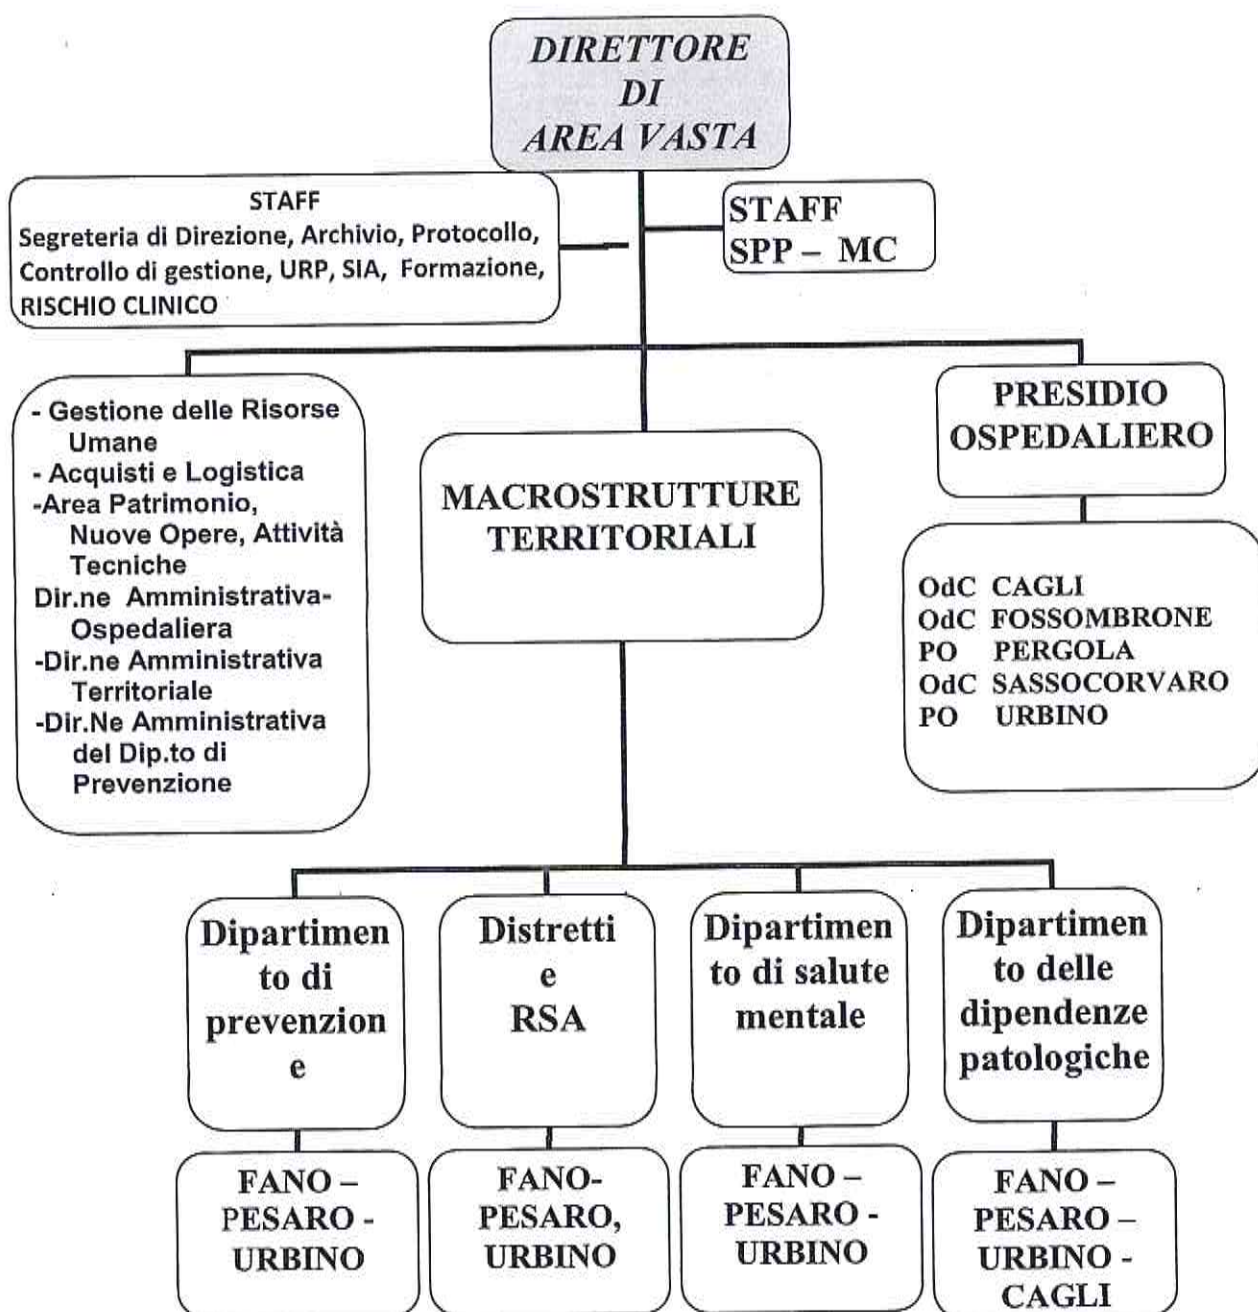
DIRETTORE DI AREA VASTA

STAFF
Segreteria di Direzione, Archivio, Protocollo, Controllo di gestione, URP, SIA, Formazione, RISCHIO CLINICO

STAFF
SPP – MC

- Gestione delle Risorse Umane
- Acquisti e Logistica
-Area Patrimonio, Nuove Opere, Attività Tecniche
Dir.ne Amministrativa-Ospedaliera
-Dir.ne Amministrativa Territoriale
-Dir.Ne Amministrativa del Dip.to di Prevenzione

MACROSTRUTTURE TERRITORIALI

PRESIDIO OSPEDALIERO

OdC CAGLI
OdC FOSSOMBRONE
PO PERGOLA
OdC SASSOCORVARO
PO URBINO

Dipartimento di prevenzione

Distretti e RSA

Dipartimento di salute mentale

Dipartimento delle dipendenze patologiche

FANO – PESARO - URBINO

FANO-PESARO, URBINO

FANO – PESARO - URBINO

FANO – PESARO – URBINO - CAGLI